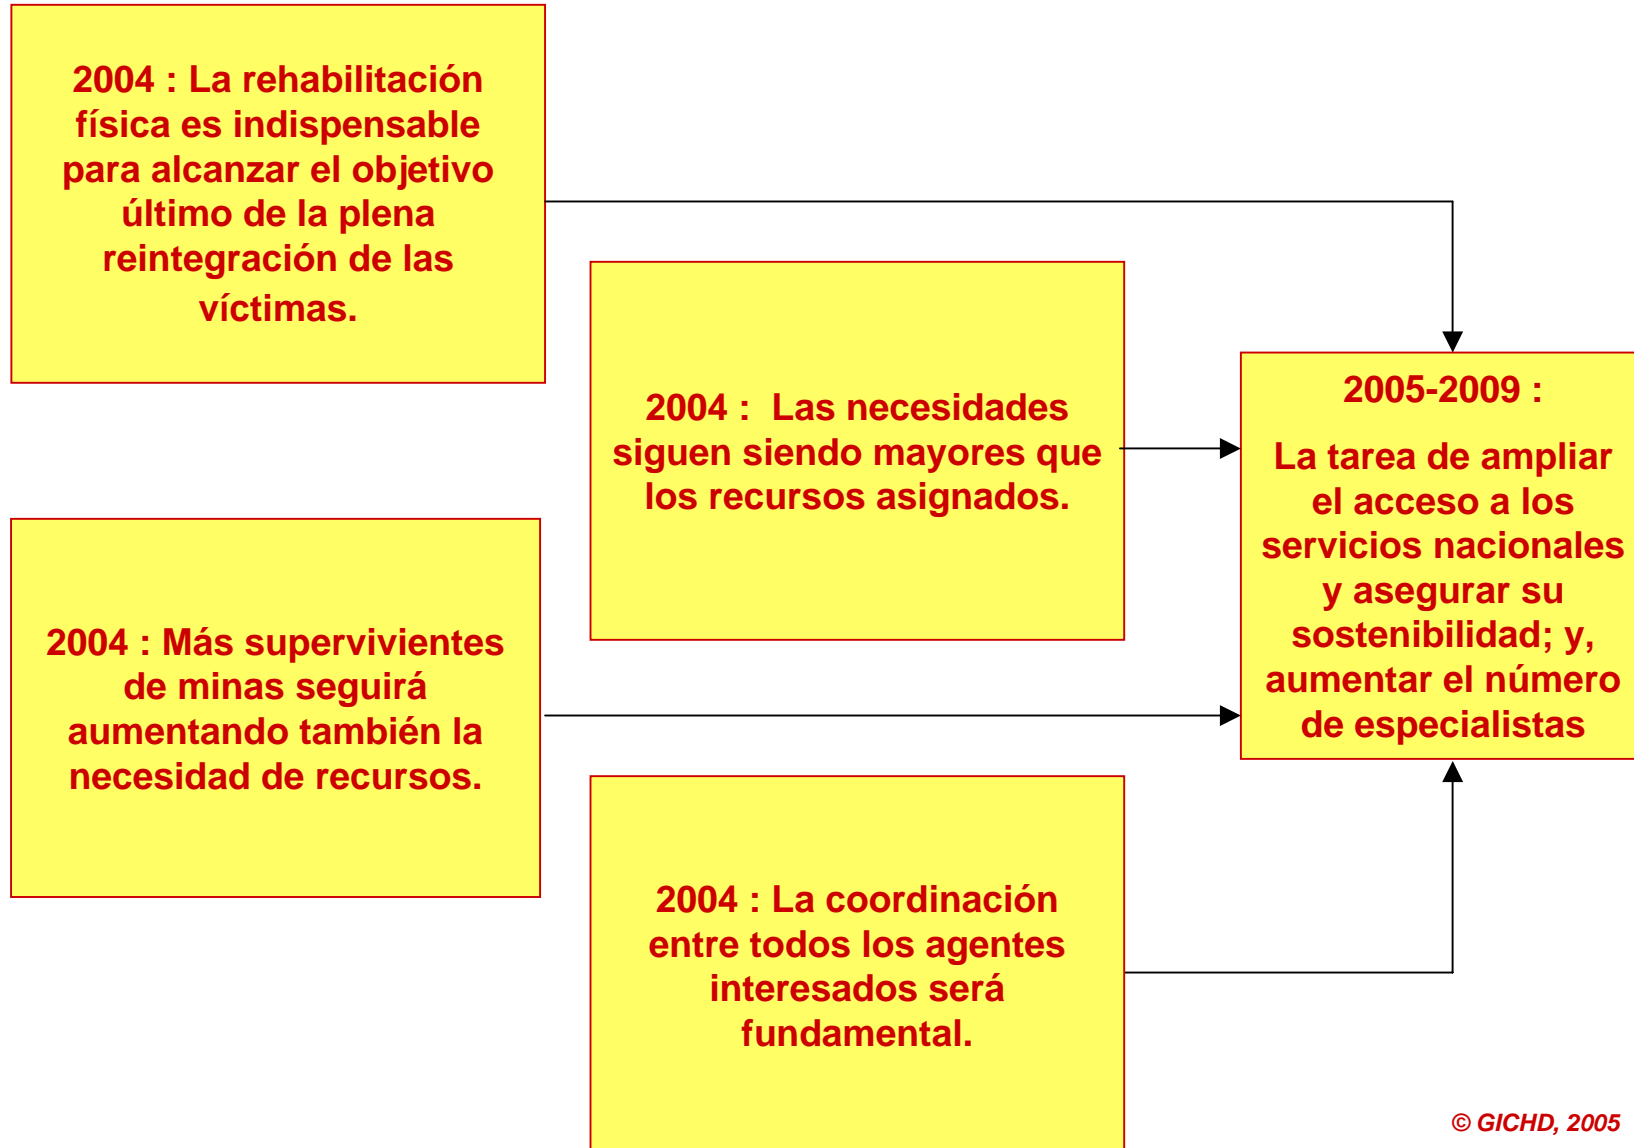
2004 : La rehabilitación física es indispensable para alcanzar el objetivo último de la plena reintegración de las víctimas.

2004 : Las necesidades siguen siendo mayores que los recursos asignados.

2004 : Más supervivientes de minas seguirá aumentando también la necesidad de recursos.

2004 : La coordinación entre todos los agentes interesados será fundamental.

2005-2009 :

La tarea de ampliar el acceso a los servicios nacionales y asegurar su sostenibilidad; y, aumentar el número de especialistas

© GICHD, 2005